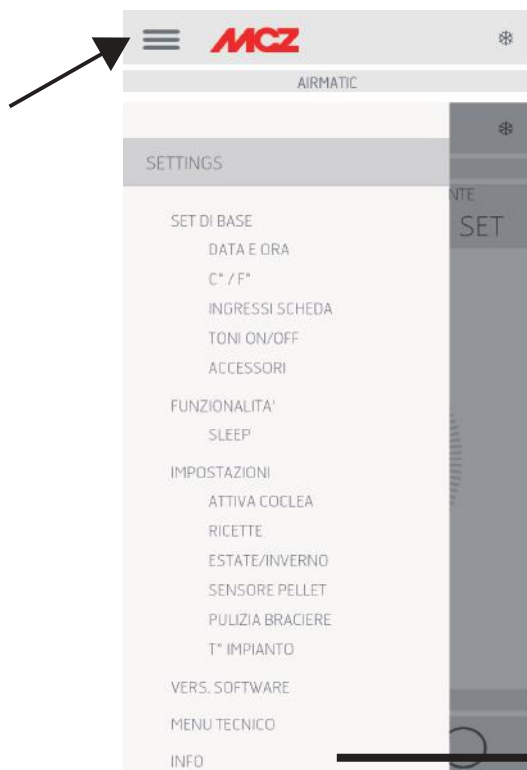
MCZ

AIRMATIC

SETTINGS

SET DI BASE
DATA E ORA
C° / F°
INGRESSI SCHEDA
TONI ON/OFF
ACCESSORI

FUNZIONALITA'
SLEEP

IMPOSTAZIONI
ATTIVA COCLEA
RICETTE
ESTATE/INVERNO
SENSORE PELLET
PULIZIA BRACIERE
T° IMPIANTO

VERS. SOFTWARE

MENU TECNICO

INFO

NTE
SET